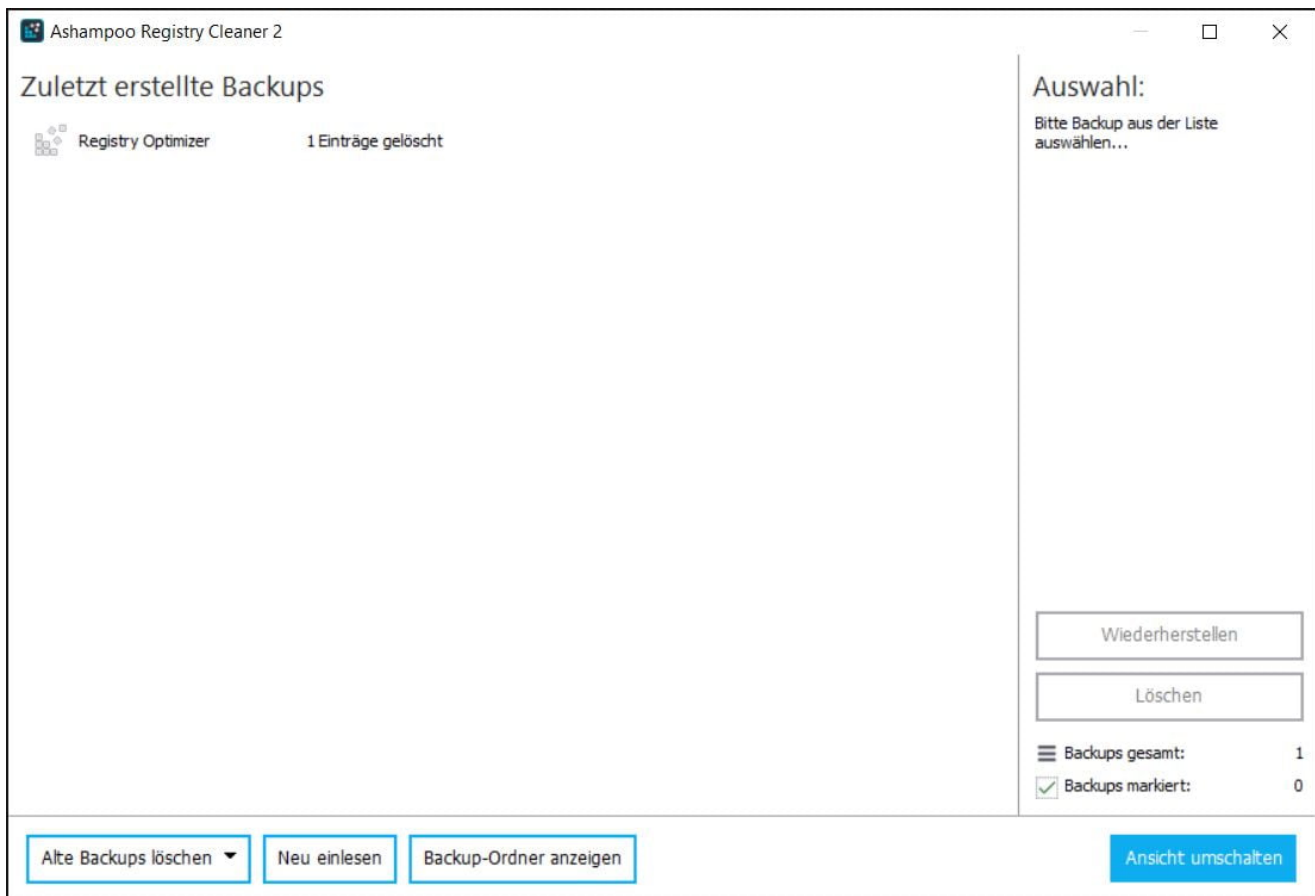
Ashampoo Registry Cleaner 2

Zuletzt erstellte Backups

Registry Optimizer 1 Einträge gelöscht

Auswahl:

Bitte Backup aus der Liste auswählen...

Wiederherstellen

Löschen

Backups gesamt: 1

Backups markiert: 0

Alte Backups löschen

Neu einlesen

Backup-Ordner anzeigen

Ansicht umschalten